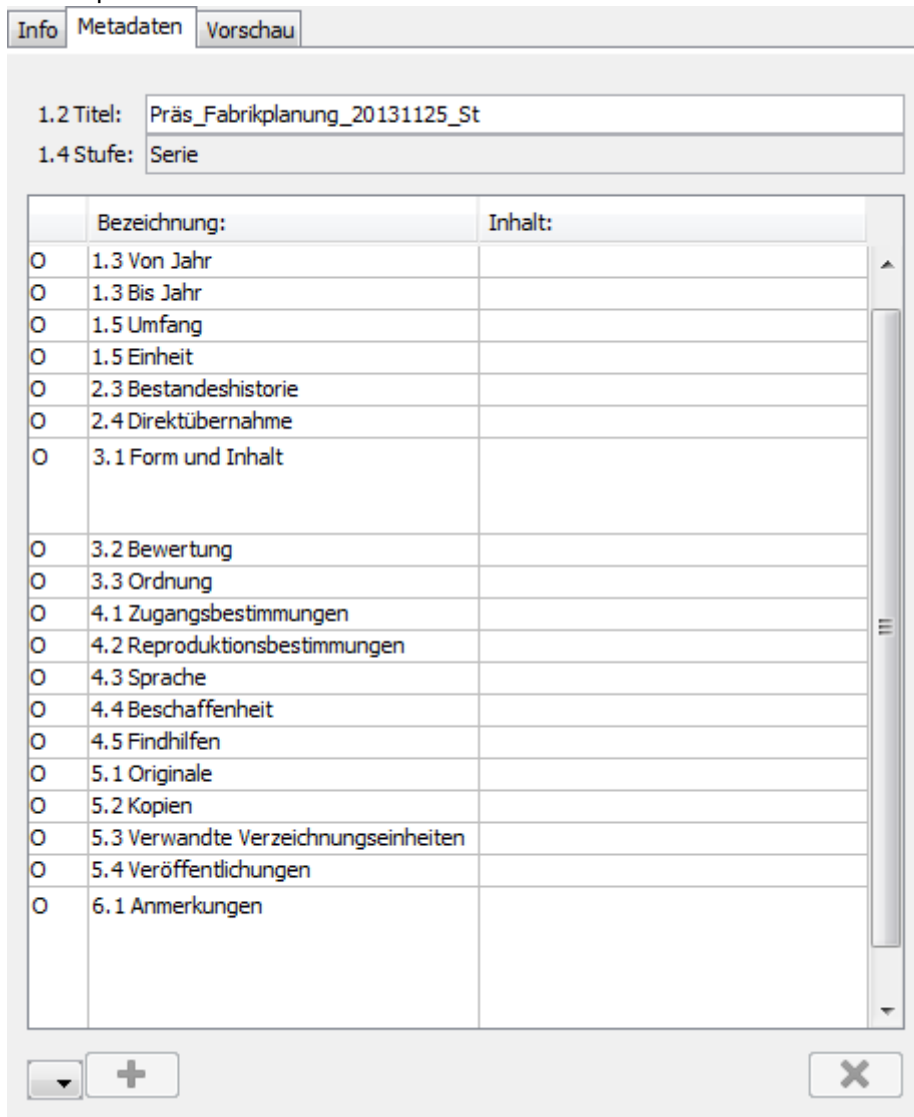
Info Metadaten Vorschau

1.2 Titel: Präs_Fabrikplanung_20131125_St
1.4 Stufe: Serie

| | Bezeichnung: | Inhalt: |
|---|---|---|
| O | 1.3 Von Jahr | |
| O | 1.3 Bis Jahr | |
| O | 1.5 Umfang | |
| O | 1.5 Einheit | |
| O | 2.3 Bestandeshistorie | |
| O | 2.4 Direktübernahme | |
| O | 3.1 Form und Inhalt | |
| O | 3.2 Bewertung | |
| O | 3.3 Ordnung | |
| O | 4.1 Zugangsbestimmungen | |
| O | 4.2 Reproduktionsbestimmungen | |
| O | 4.3 Sprache | |
| O | 4.4 Beschaffenheit | |
| O | 4.5 Findhilfen | |
| O | 5.1 Originale | |
| O | 5.2 Kopien | |
| O | 5.3 Verwandte Verzeichnungseinheiten | |
| O | 5.4 Veröffentlichungen | |
| O | 6.1 Anmerkungen | |

+